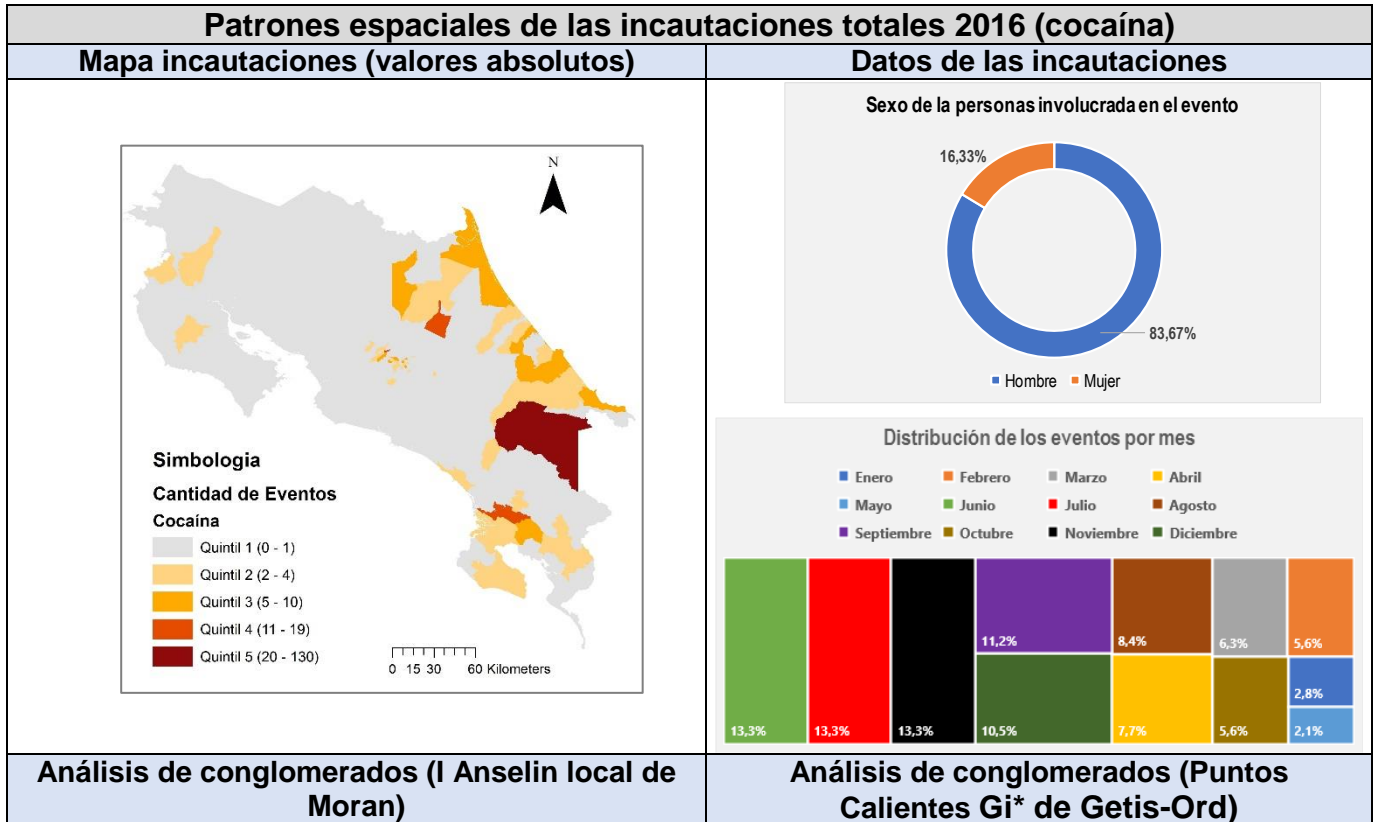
| Patrones espaciales de las incautaciones totales 2016 (cocaína) | |
|---|---|
| Mapa incautaciones (valores absolutos) | Datos de las incautaciones |
| N<br>Simbologia<br>Cantidad de Eventos<br>Cocaína<br>Quintil 1 (0 - 1)<br>Quintil 2 (2 - 4)<br>Quintil 3 (5 - 10)<br>Quintil 4 (11 - 19)<br>Quintil 5 (20 - 130)<br>0 15 30 60 Kilometers | Sexo de la personas involucrada en el evento<br>16,33%<br>83,67%<br>Hombre Mujer<br>Distribución de los eventos por mes<br>Enero Febrero Marzo Abril<br>Mayo Junio Julio Agosto<br>Septiembre Octubre Noviembre Diciembre<br>11,2% 8,4% 6,3% 5,6%<br>2,8%<br>13,3% 13,3% 13,3% 10,5% 7,7% 5,6% 2,1% |
| Análisis de conglomerados (I Anselin local de Moran) | Análisis de conglomerados (Puntos Calientes Gi* de Getis-Ord) |